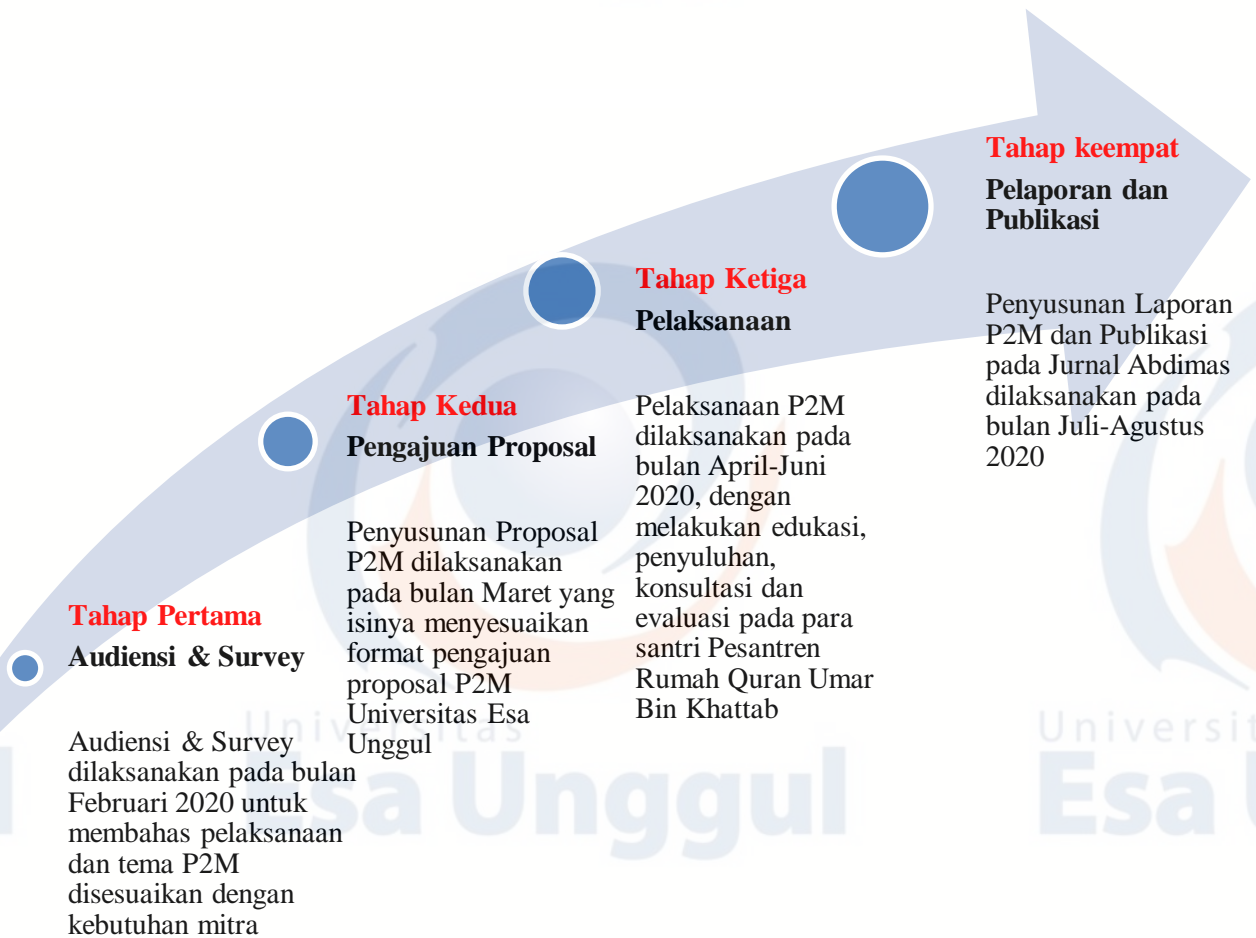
Tahap Pertama

Audiensi & Survey

Audiensi & Survey dilaksanakan pada bulan Februari 2020 untuk membahas pelaksanaan dan tema P2M disesuaikan dengan kebutuhan mitra

Tahap Kedua

Pengajuan Proposal

Penyusunan Proposal P2M dilaksanakan pada bulan Maret yang isinya menyesuaikan format pengajuan proposal P2M Universitas Esa Unggul

Tahap Ketiga

Pelaksanaan

Pelaksanaan P2M dilaksanakan pada bulan April-Juni 2020, dengan melakukan edukasi, penyuluhan, konsultasi dan evaluasi pada para santri Pesantren Rumah Quran Umar Bin Khattab

Tahap keempat

Pelaporan dan Publikasi

Penyusunan Laporan P2M dan Publikasi pada Jurnal Abdimas dilaksanakan pada bulan Juli-Agustus 2020

Universitas Esa Unggul

Universitas Esa Unggul